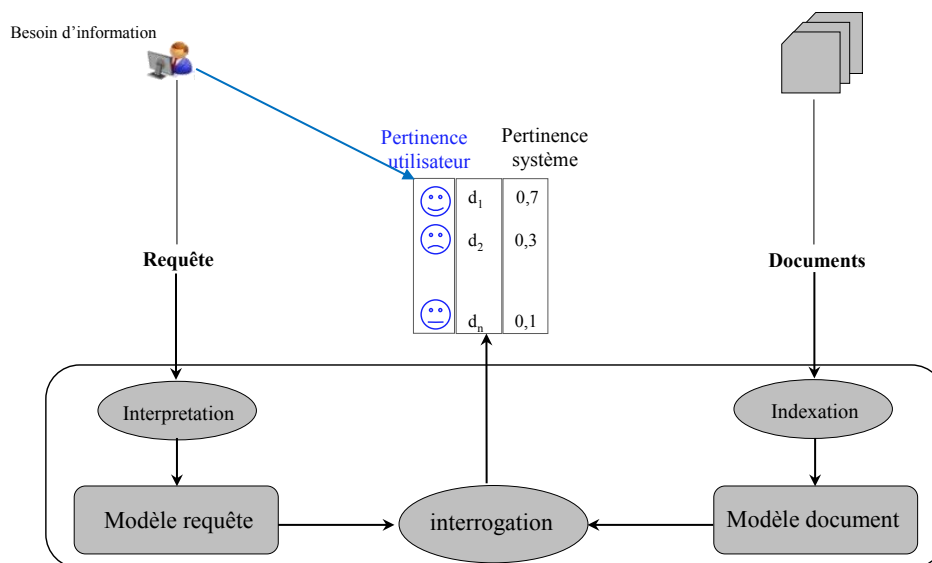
Besoin d'information

Pertinence utilisateur

Pertinence système

| | | |
|---|---|---|
| | $d_1$ | 0,7 |
| | $d_2$ | 0,3 |
| | $d_n$ | 0,1 |

Requête

Documents

Interpretation

Indexation

Modèle requête

interrogation

Modèle document